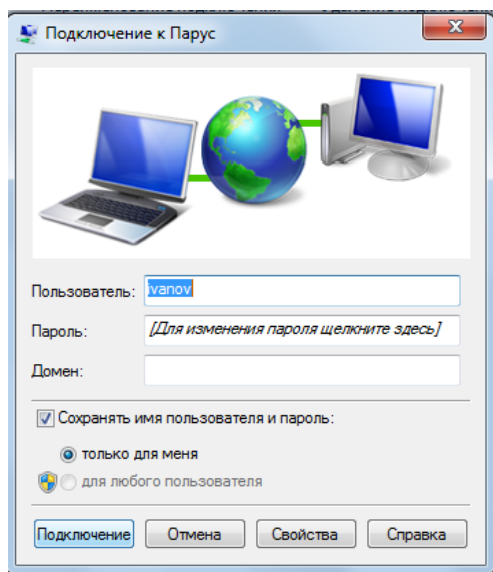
Подключение к Парус

Пользователь: ivanov

Пароль: [Для изменения пароля щелкните здесь]

Домен:

Сохранять имя пользователя и пароль:

только для меня

для любого пользователя

Подключение | Отмена | Свойства | Справка